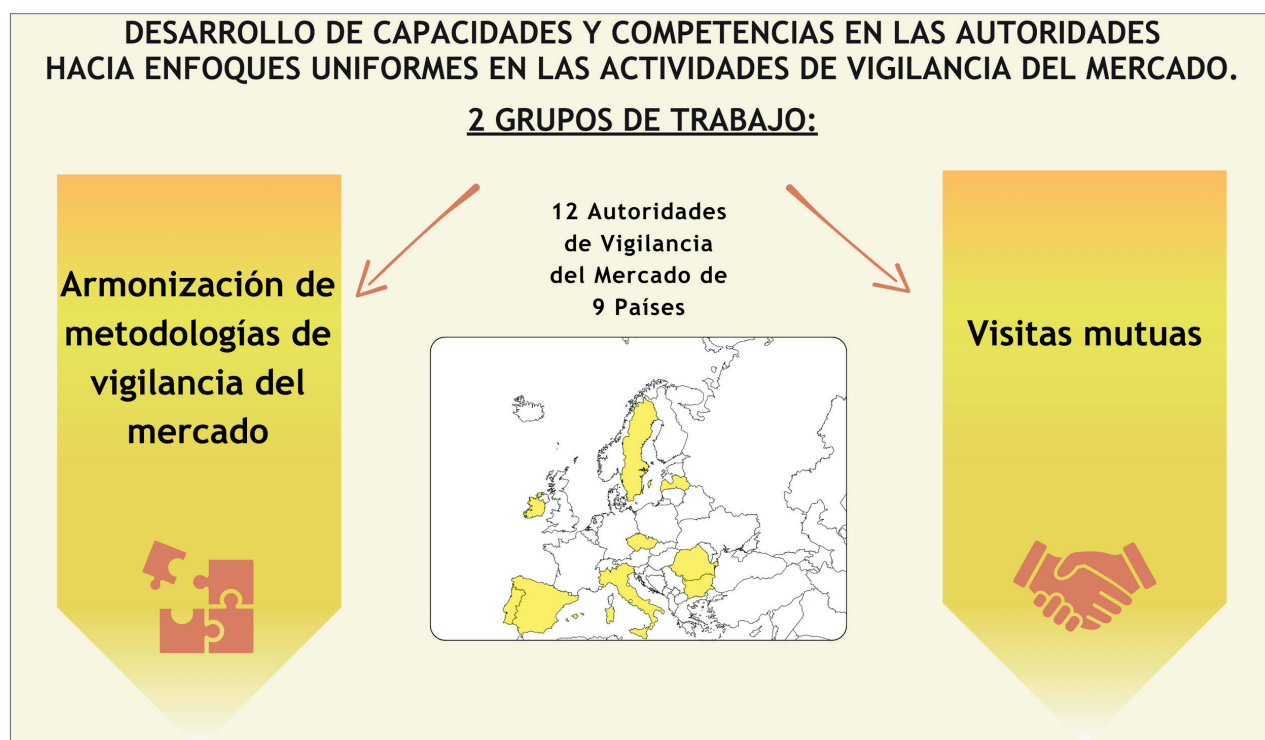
DESARROLLO DE CAPACIDADES Y COMPETENCIAS EN LAS AUTORIDADES HACIA ENFOQUES UNIFORMES EN LAS ACTIVIDADES DE VIGILANCIA DEL MERCADO.

2 GRUPOS DE TRABAJO:

Armonización de metodologías de vigilancia del mercado

12 Autoridades de Vigilancia del Mercado de 9 Países

Visitas mutuas